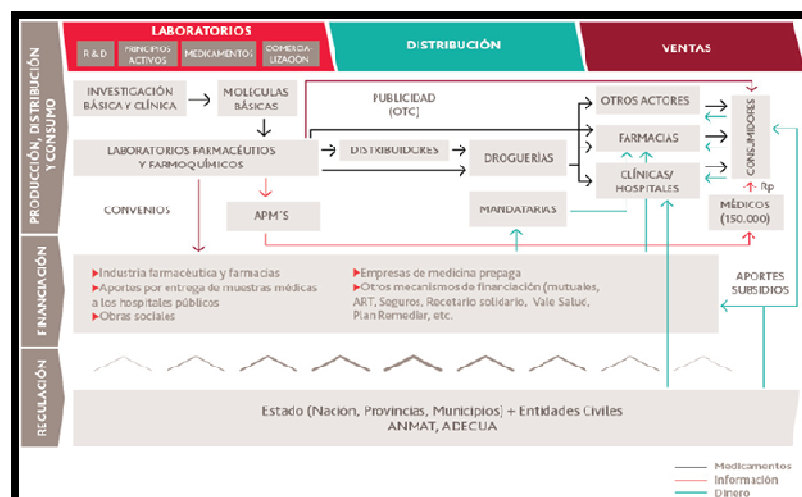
LABORATORIOS

R & D

PRINCIPIOS ACTIVOS

MEDICAMENTOS

COMERCIALIZACION

DISTRIBUCIÓN

VENTAS

PRODUCCIÓN, DISTRIBUCIÓN Y CONSUMO

INVESTIGACIÓN BÁSICA Y CLÍNICA

MOLÉCULAS BÁSICAS

PUBLICIDAD (OTC)

OTROS ACTORES

CONSUMIDORES

LABORATORIOS FARMACÉUTICOS Y FARMOQUÍMICOS

DISTRIBUIDORES

DROGUERÍAS

FARMACIAS

CLÍNICAS/ HOSPITALES

Rp

CONVENIOS

APM'S

MANDATARIAS

MÉDICOS (150.000)

FINANCIACIÓN

▸Industria farmacéutica y farmacias
▸Aportes por entrega de muestras médicas a los hospitales públicos
▸Obras sociales

▸Empresas de medicina prepaga
▸Otros mecanismos de financiación (mutuales, ART, Seguros, Recetario solidario, Vale Salud, Plan Remediar, etc.

APORTES SUBSIDIOS

REGULACIÓN

Estado (Nación, Provincias, Municipios) + Entidades Civiles
ANMAT, ADECUA

Medicamentos
Información
Dinero